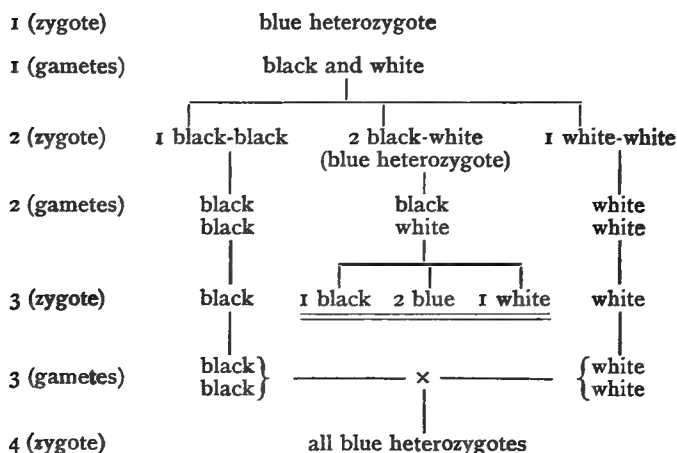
1 (zygote) blue heterozygote

1 (gametes) black and white

2 (zygote) 1 black-black 2 black-white (blue heterozygote) 1 white-white

2 (gametes) black black black white white white

3 (zygote) black 1 black 2 blue 1 white white

3 (gametes) black black × white white

4 (zygote) all blue heterozygotes